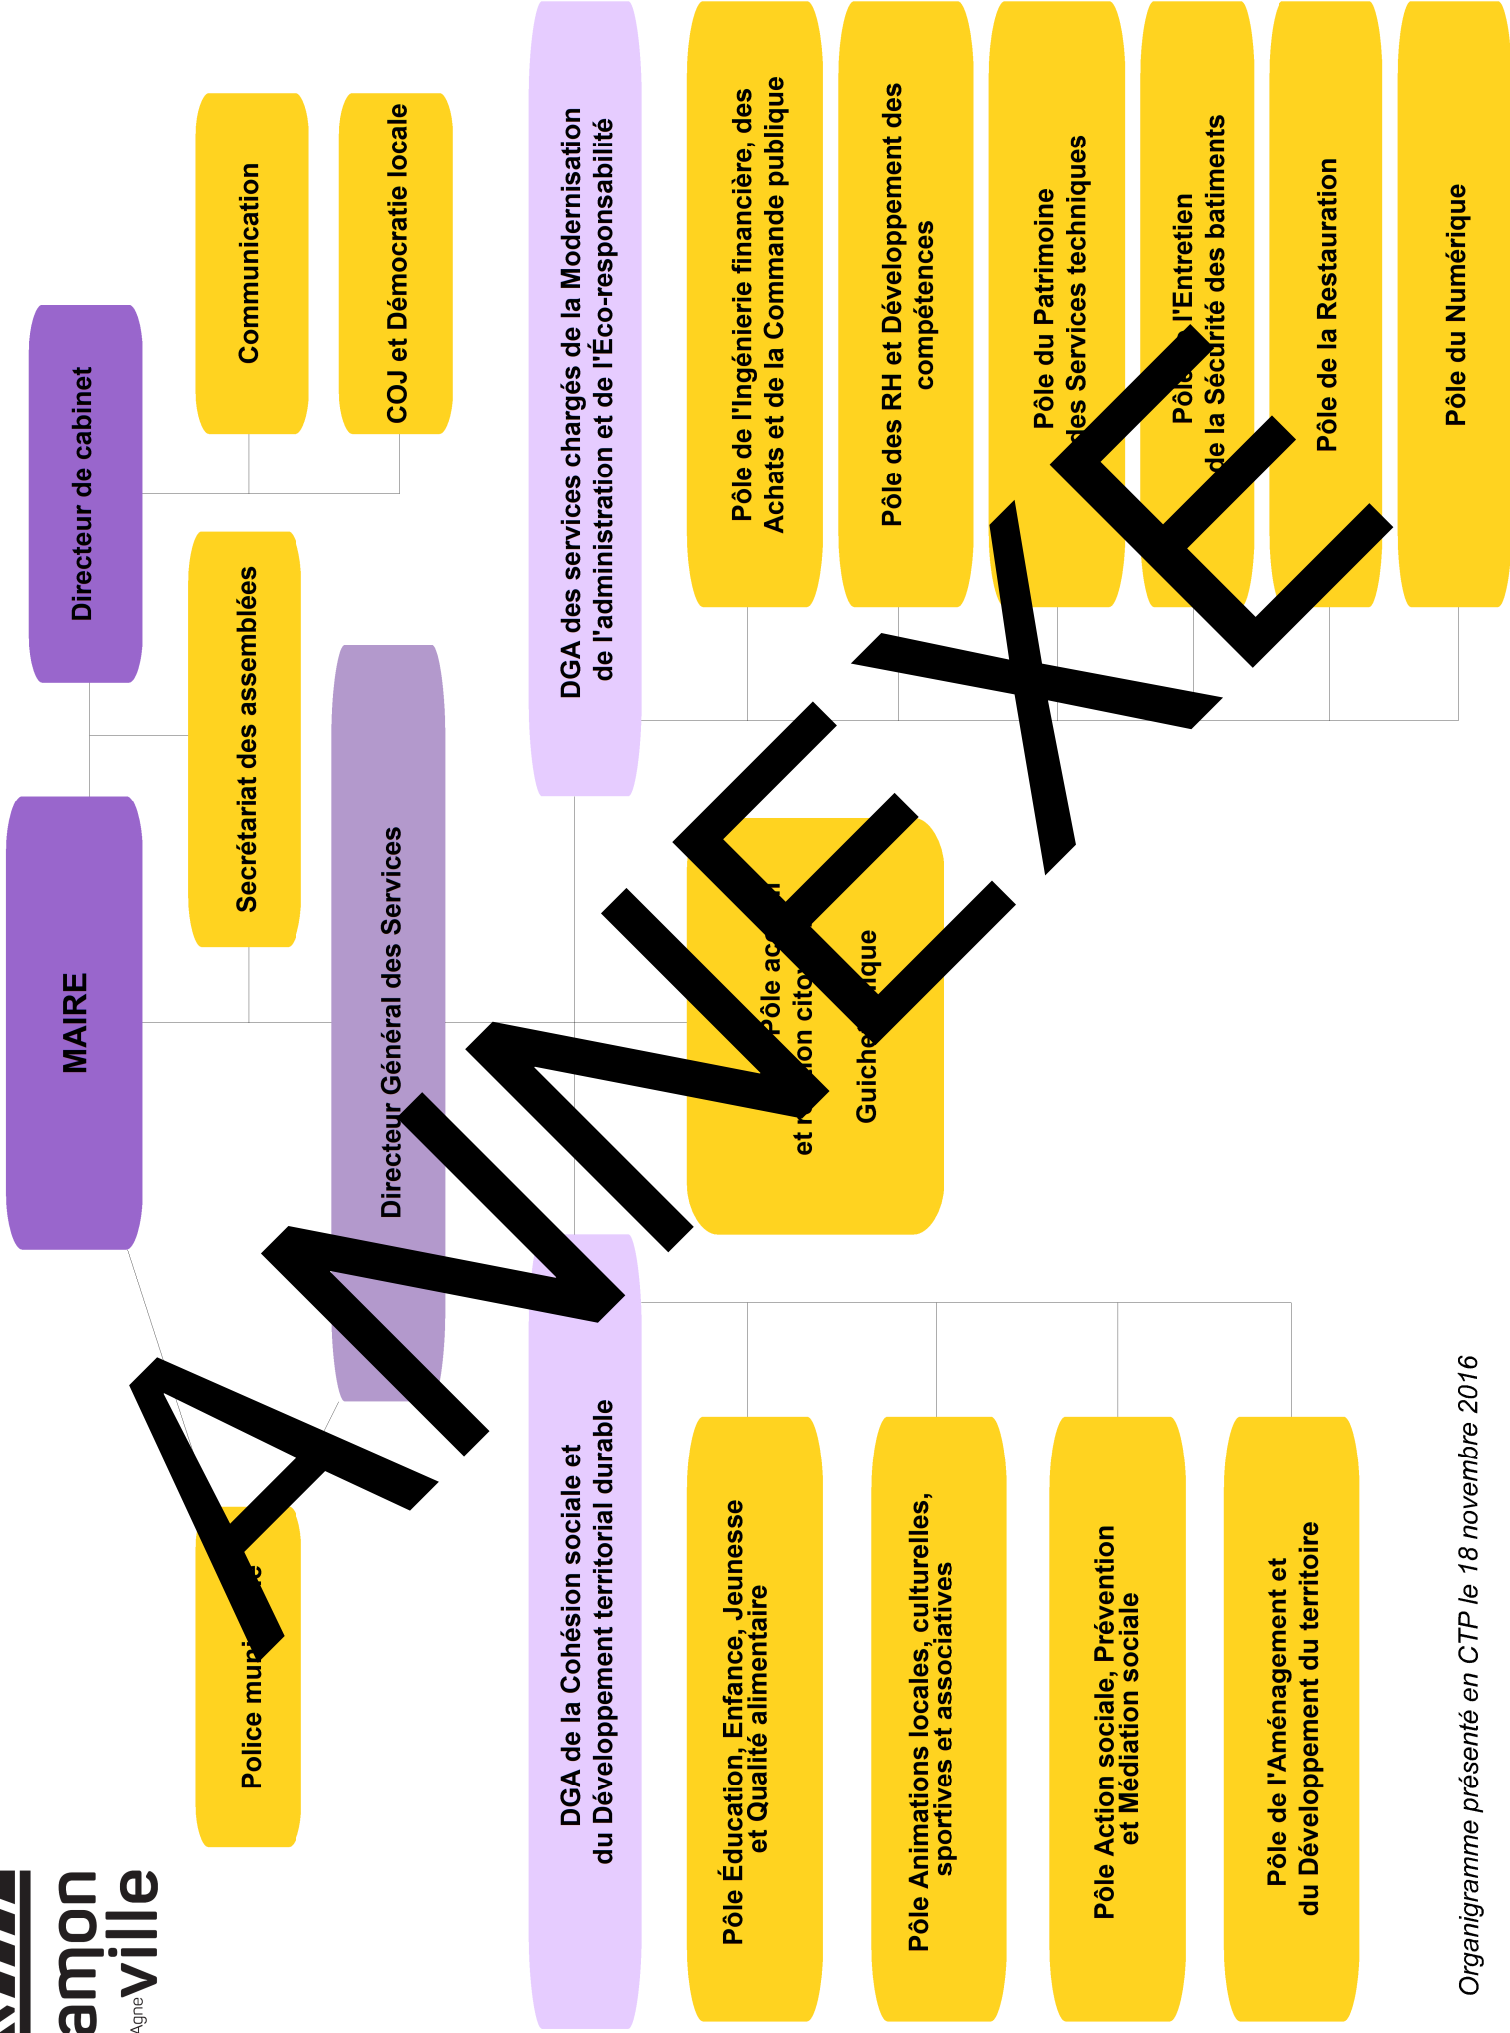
MAIRE

Directeur de cabinet

Communication

COJ et Démocratie locale

Secrétariat des assemblées

Directeur Général des Services

Police mu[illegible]e

DGA des services chargés de la Modernisation de l'administration et de l'Éco-responsabilité

Pôle de l'Ingénierie financière, des Achats et de la Commande publique

Pôle des RH et Développement des compétences

Pôle du Patrimoine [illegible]des Services techniques

Pôle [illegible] l'Entretien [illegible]de la Sécurité des batiments

Pôle de la Restauration

Pôle du Numérique

Pôle ac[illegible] et r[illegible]ion cito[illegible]

Guiche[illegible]ique

DGA de la Cohésion sociale et du Développement territorial durable

Pôle Éducation, Enfance, Jeunesse et Qualité alimentaire

Pôle Animations locales, culturelles, sportives et associatives

Pôle Action sociale, Prévention et Médiation sociale

Pôle de l'Aménagement et du Développement du territoire

ANNEXE

Organigramme présenté en CTP le 18 novembre 2016

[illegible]amon ville Agne